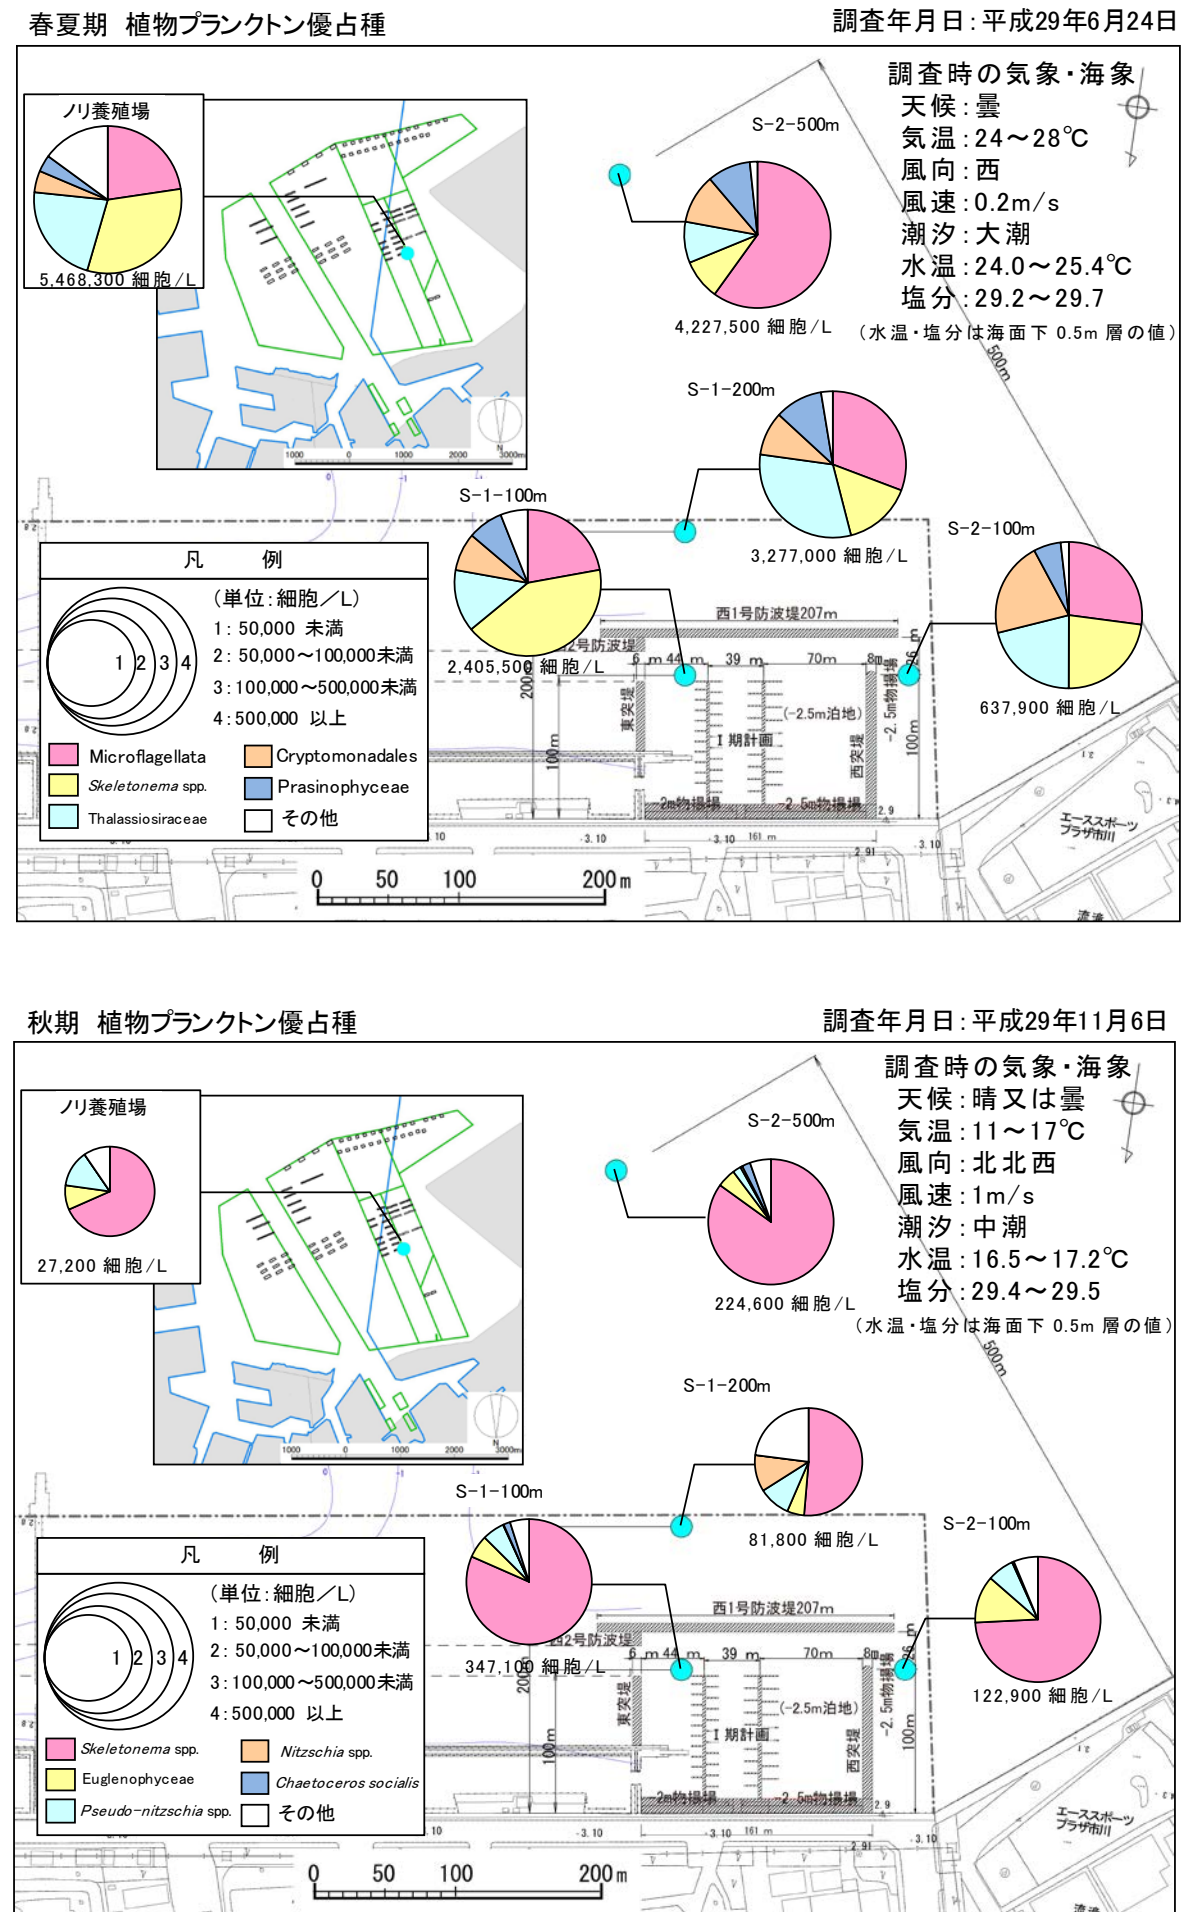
春夏期 植物プランクトン優占種

調査年月日：平成29年6月24日

調査時の気象・海象
天候：曇
気温：24～28℃
風向：西
風速：0.2m/s
潮汐：大潮
水温：24.0～25.4℃
塩分：29.2～29.7
（水温・塩分は海面下 0.5m 層の値）

ノリ養殖場
5,468,300 細胞/L

S-2-500m
4,227,500 細胞/L

S-1-200m
3,277,000 細胞/L

S-1-100m
2,405,500 細胞/L

S-2-100m
637,900 細胞/L

凡　例
（単位：細胞/L）
1：50,000 未満
2：50,000～100,000未満
3：100,000～500,000未満
4：500,000 以上

Microflagellata
Cryptomonadales
*Skeletonema* spp.
Prasinophyceae
Thalassiosiraceae
その他

西1号防波堤207m
2号防波堤
6 m 44 m 39 m 70m 8m
(-2.5m泊地)
I 期計画
東突堤
西突堤
-2.5m物揚場
2m物揚場
-2.5m物揚場
200m
100m
100m
500m
エーススポーツプラザ市川
0 50 100 200 m

秋期 植物プランクトン優占種

調査年月日：平成29年11月6日

調査時の気象・海象
天候：晴又は曇
気温：11～17℃
風向：北北西
風速：1m/s
潮汐：中潮
水温：16.5～17.2℃
塩分：29.4～29.5
（水温・塩分は海面下 0.5m 層の値）

ノリ養殖場
27,200 細胞/L

S-2-500m
224,600 細胞/L

S-1-200m
81,800 細胞/L

S-1-100m
347,100 細胞/L

S-2-100m
122,900 細胞/L

凡　例
（単位：細胞/L）
1：50,000 未満
2：50,000～100,000未満
3：100,000～500,000未満
4：500,000 以上

*Skeletonema* spp.
*Nitzschia* spp.
Euglenophyceae
*Chaetoceros socialis*
*Pseudo-nitzschia* spp.
その他

西1号防波堤207m
2号防波堤
6 m 44 m 39 m 70m 8m
(-2.5m泊地)
I 期計画
東突堤
西突堤
-2.5m物揚場
2m物揚場
-2.5m物揚場
200m
100m
100m
500m
エーススポーツプラザ市川
0 50 100 200 m